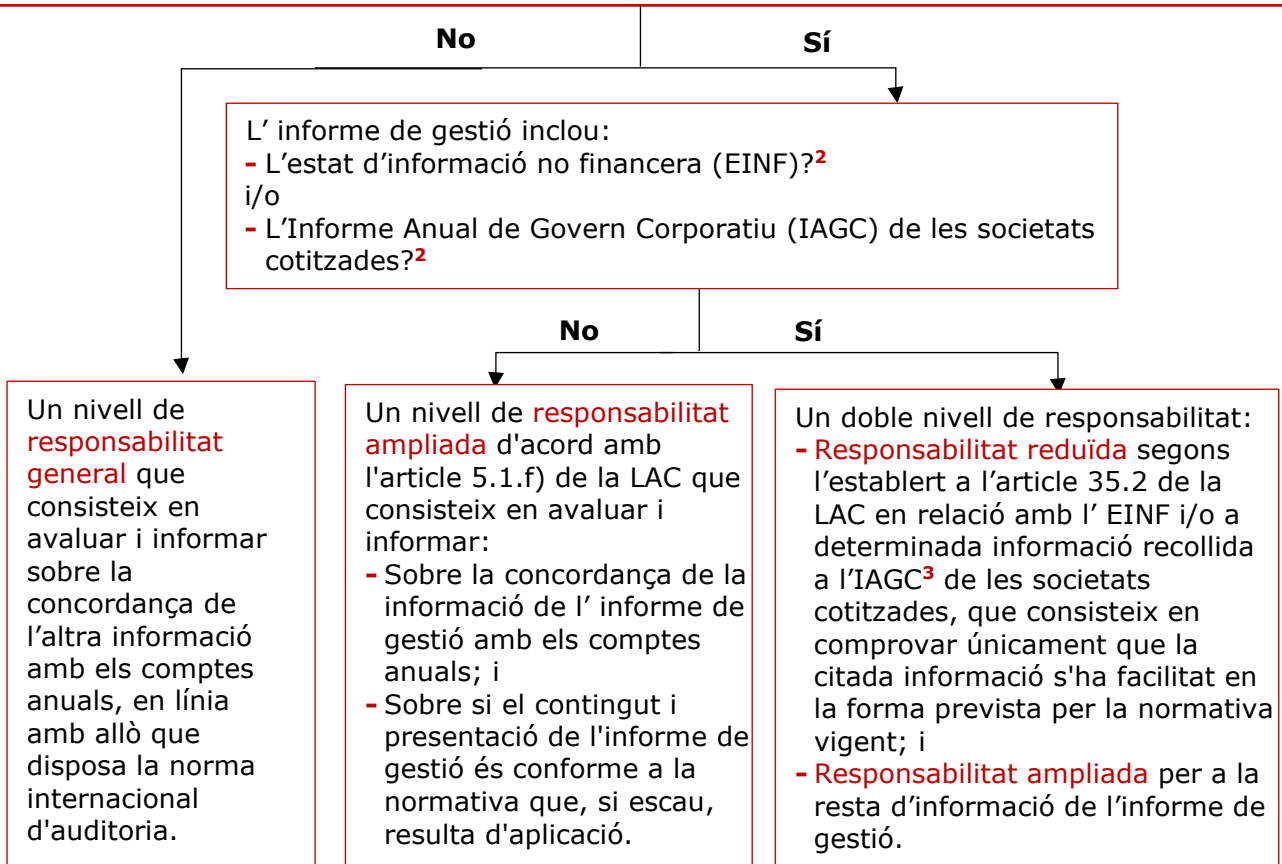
No

Sí

L’ informe de gestió inclou:
- L’estat d’informació no financera (EINF)?$^{2}$
i/o
- L’Informe Anual de Govern Corporatiu (IAGC) de les societats cotitzades?$^{2}$

No

Sí

Un nivell de responsabilitat general que consisteix en avaluar i informar sobre la concordança de l’altra informació amb els comptes anuals, en línia amb allò que disposa la norma internacional d'auditoria.

Un nivell de responsabilitat ampliada d'acord amb l'article 5.1.f) de la LAC que consisteix en avaluar i informar:
- Sobre la concordança de la informació de l’ informe de gestió amb els comptes anuals; i
- Sobre si el contingut i presentació de l'informe de gestió és conforme a la normativa que, si escau, resulta d'aplicació.

Un doble nivell de responsabilitat:
- Responsabilitat reduïda segons l’establert a l’article 35.2 de la LAC en relació amb l’ EINF i/o a determinada informació recollida a l’IAGC$^{3}$ de les societats cotitzades, que consisteix en comprovar únicament que la citada informació s'ha facilitat en la forma prevista per la normativa vigent; i
- Responsabilitat ampliada per a la resta d’informació de l’informe de gestió.